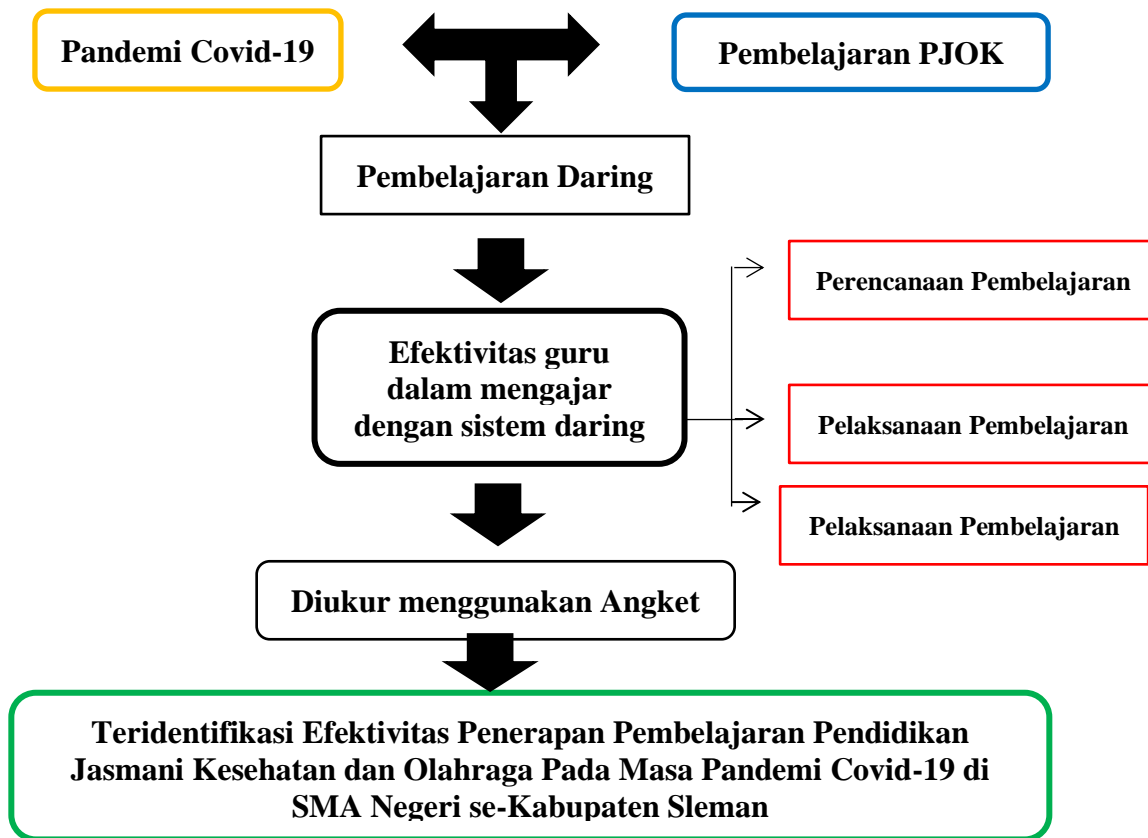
Pandemi Covid-19

Pembelajaran PJOK

Pembelajaran Daring

Efektivitas guru dalam mengajar dengan sistem daring

Perencanaan Pembelajaran

Pelaksanaan Pembelajaran

Pelaksanaan Pembelajaran

Diukur menggunakan Angket

Teridentifikasi Efektivitas Penerapan Pembelajaran Pendidikan Jasmani Kesehatan dan Olahraga Pada Masa Pandemi Covid-19 di SMA Negeri se-Kabupaten Sleman